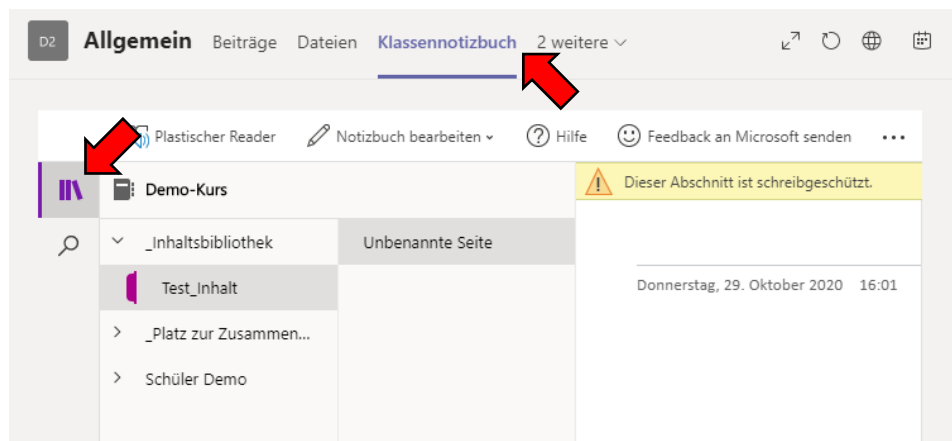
D2 Allgemein Beiträge Dateien Klassennotizbuch 2 weitere

Plastischer Reader Notizbuch bearbeiten Hilfe Feedback an Microsoft senden ...

Demo-Kurs

Dieser Abschnitt ist schreibgeschützt.

_Inhaltsbibliothek

Unbenannte Seite

Test_Inhalt

Donnerstag, 29. Oktober 2020 16:01

_Platz zur Zusammen...

Schüler Demo